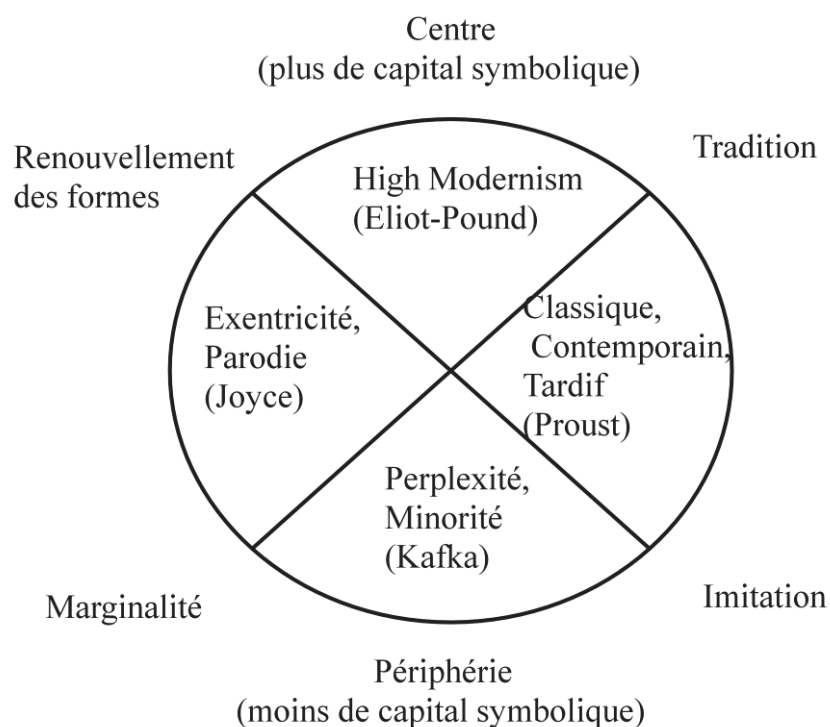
Centre
(plus de capital symbolique)

Renouvellement des formes

Tradition

High Modernism
(Eliot-Pound)

Exentricité,
Parodie
(Joyce)

Classique,
Contemporain,
Tardif
(Proust)

Perplexité,
Minorité
(Kafka)

Marginalité

Imitation

Périphérie
(moins de capital symbolique)